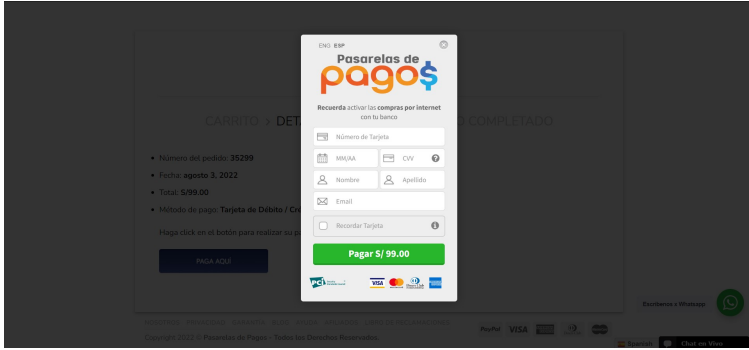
ENG ESP

Pasarelas de
pago$

Recuerda activar las compras por internet con tu banco

Número de Tarjeta

MM/AA

CVV

Nombre

Apellido

Email

Recordar Tarjeta

Pagar S/ 99.00

VISA

CARRITO > DET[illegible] COMPLETADO

• Número del pedido: 35299
• Fecha: agosto 3, 2022
• Total: S/99.00
• Método de pago: Tarjeta de Débito / Cr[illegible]

Haga click en el botón para realizar su p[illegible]

PAGA AQUÍ

Escríbenos a WhatsApp

PayPal VISA

Copyright 2022 © Pasarelas de Pagos - Todos los Derechos Reservados

Spanish

Chat en Vivo